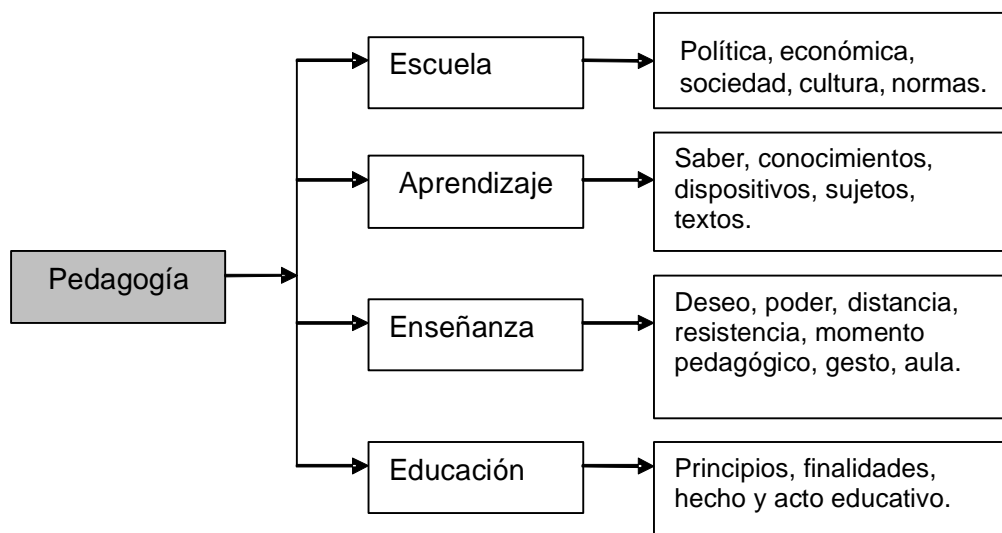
Pedagogía

Escuela

Política, económica, sociedad, cultura, normas.

Aprendizaje

Saber, conocimientos, dispositivos, sujetos, textos.

Enseñanza

Deseo, poder, distancia, resistencia, momento pedagógico, gesto, aula.

Educación

Principios, finalidades, hecho y acto educativo.